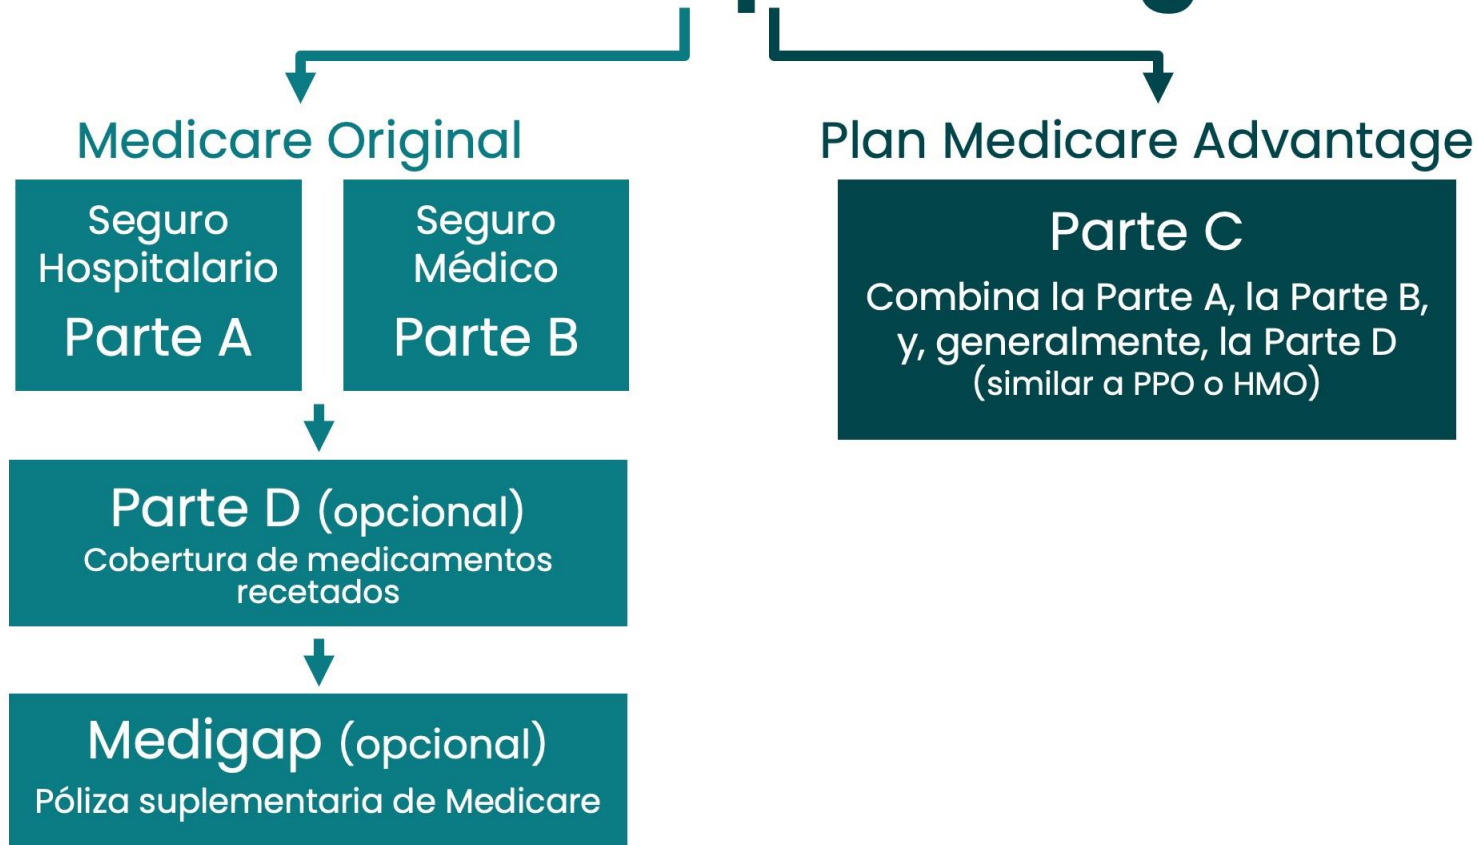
Medicare Original

Seguro Hospitalario
Parte A

Seguro Médico
Parte B

Parte D (opcional)
Cobertura de medicamentos recetados

Medigap (opcional)
Póliza suplementaria de Medicare

Plan Medicare Advantage

Parte C
Combina la Parte A, la Parte B, y, generalmente, la Parte D (similar a PPO o HMO)